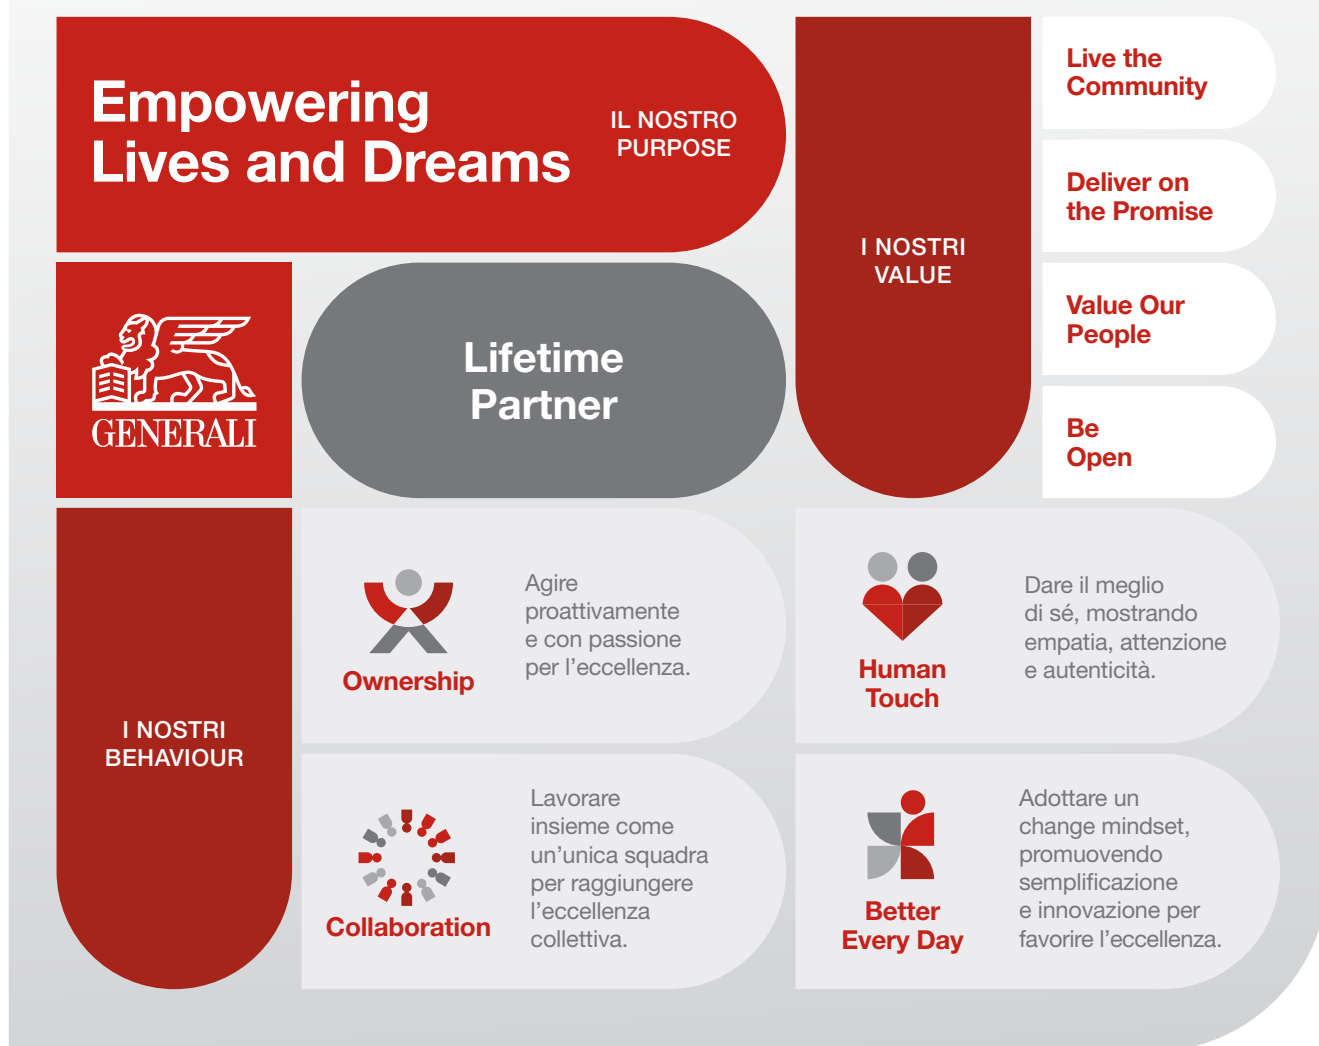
Empowering Lives and Dreams

IL NOSTRO PURPOSE

I NOSTRI VALUE

Live the Community

Deliver on the Promise

Value Our People

Be Open

GENERALI

Lifetime Partner

I NOSTRI BEHAVIOUR

Ownership

Agire proattivamente e con passione per l'eccellenza.

Human Touch

Dare il meglio di sé, mostrando empatia, attenzione e autenticità.

Collaboration

Lavorare insieme come un'unica squadra per raggiungere l'eccellenza collettiva.

Better Every Day

Adottare un change mindset, promuovendo semplificazione e innovazione per favorire l'eccellenza.